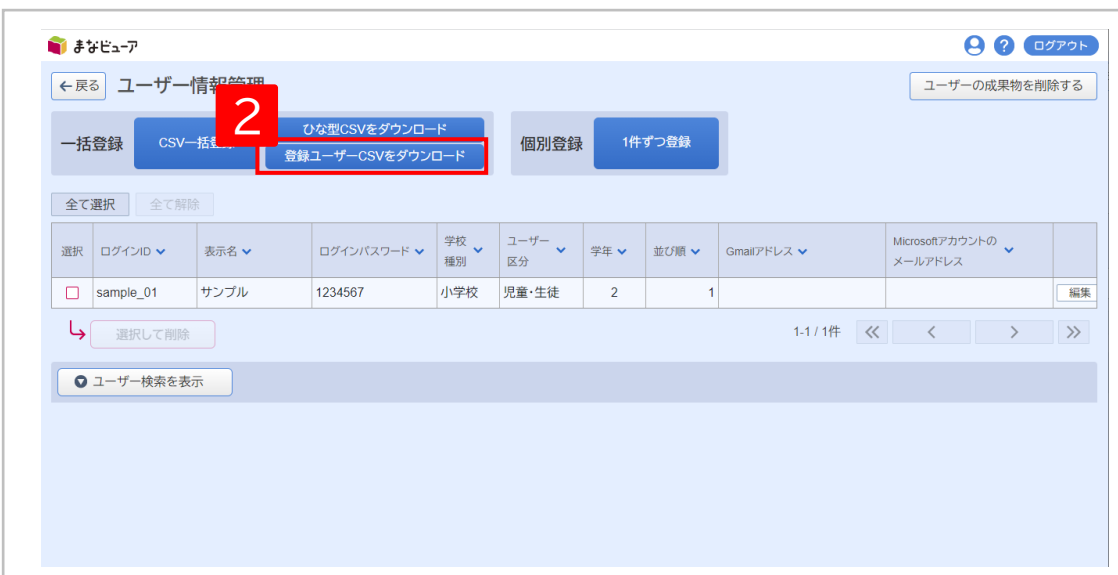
まなビューア

ログアウト

← 戻る　ユーザー情報管理

ユーザーの成果物を削除する

2

一括登録　CSV一括登録　ひな型CSVをダウンロード　登録ユーザーCSVをダウンロード

個別登録　1件ずつ登録

全て選択　全て解除

| 選択 | ログインID | 表示名 | ログインパスワード | 学校種別 | ユーザー区分 | 学年 | 並び順 | Gmailアドレス | Microsoftアカウントのメールアドレス | |
|---|---|---|---|---|---|---|---|---|---|---|
| ☐ | sample_01 | サンプル | 1234567 | 小学校 | 児童・生徒 | 2 | 1 | | | 編集 |

選択して削除

1-1 / 1件　«　‹　›　»

ユーザー検索を表示